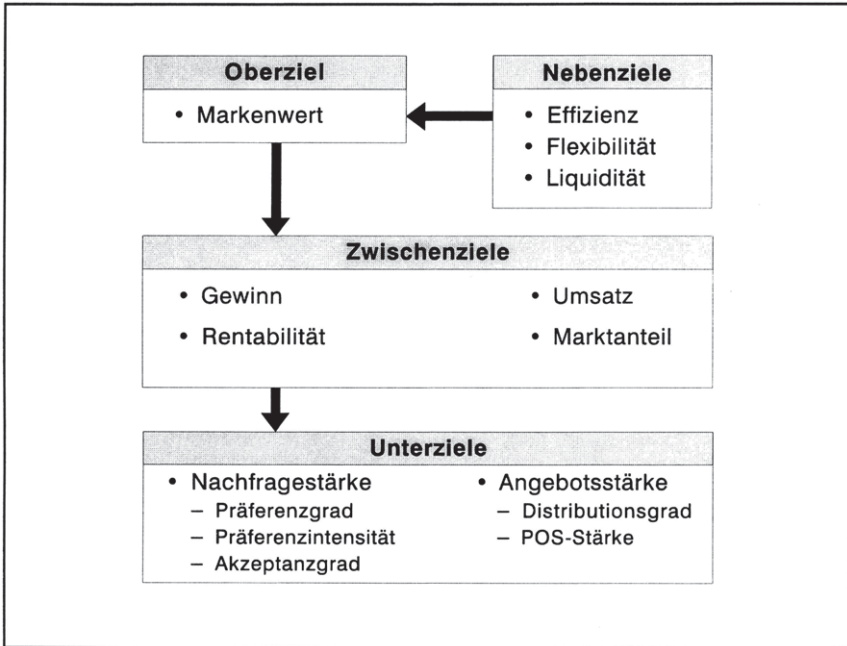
**Oberziel**
• Markenwert

**Nebenziele**
• Effizienz
• Flexibilität
• Liquidität

**Zwischenziele**
• Gewinn
• Rentabilität
• Umsatz
• Marktanteil

**Unterziele**
• Nachfragestärke
– Präferenzgrad
– Präferenzintensität
– Akzeptanzgrad
• Angebotsstärke
– Distributionsgrad
– POS-Stärke